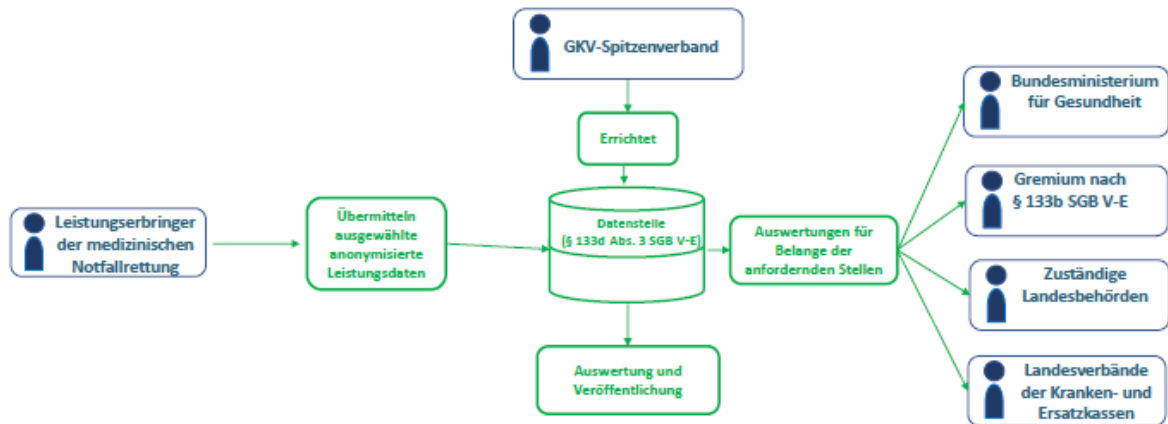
GKV-Spitzenverband

Errichtet

Leistungserbringer der medizinischen Notfallrettung

Übermitteln ausgewählte anonymisierte Leistungsdaten

Datenstelle (§ 133d Abs. 3 SGB V-E)

Auswertungen für Belange der anfordernden Stellen

Auswertung und Veröffentlichung

Bundesministerium für Gesundheit

Gremium nach § 133b SGB V-E

Zuständige Landesbehörden

Landesverbände der Kranken- und Ersatzkassen